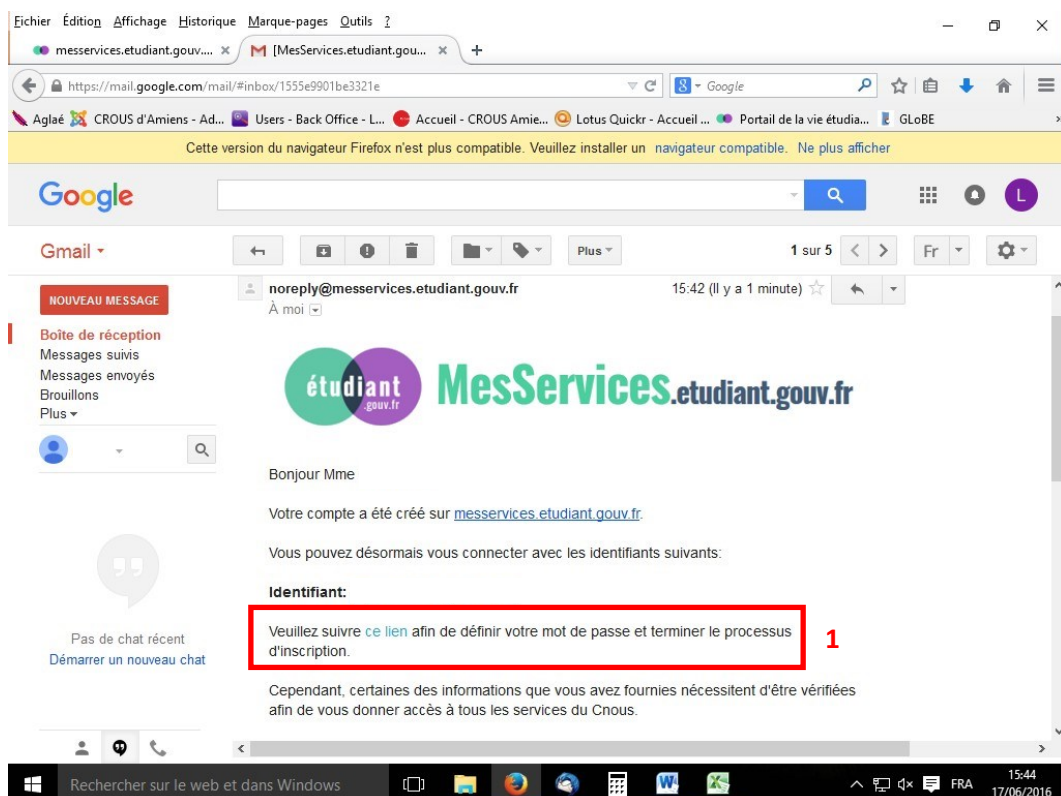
Fichier Édition Affichage Historique Marque-pages Outils ?

messervices.etudiant.gouv.... × [MesServices.etudiant.gou... × +

https://mail.google.com/mail/#inbox/1555e9901be3321e

Google

Aglaé CROUS d'Amiens - Ad... Users - Back Office - L... Accueil - CROUS Amie... Lotus Quickr - Accueil ... Portail de la vie étudia... GLoBE

Cette version du navigateur Firefox n'est plus compatible. Veuillez installer un navigateur compatible. Ne plus afficher

Google

L

Gmail

Plus

1 sur 5

Fr

NOUVEAU MESSAGE

Boîte de réception
Messages suivis
Messages envoyés
Brouillons
Plus

Pas de chat récent
Démarrer un nouveau chat

noreply@messervices.etudiant.gouv.fr
À moi

15:42 (Il y a 1 minute)

étudiant .gouv.fr MesServices.etudiant.gouv.fr

Bonjour Mme

Votre compte a été créé sur messervices.etudiant.gouv.fr.

Vous pouvez désormais vous connecter avec les identifiants suivants:

Identifiant:

Veuillez suivre ce lien afin de définir votre mot de passe et terminer le processus d'inscription.

1

Cependant, certaines des informations que vous avez fournies nécessitent d'être vérifiées afin de vous donner accès à tous les services du Cnous.

Rechercher sur le web et dans Windows

FRA 15:44 17/06/2016